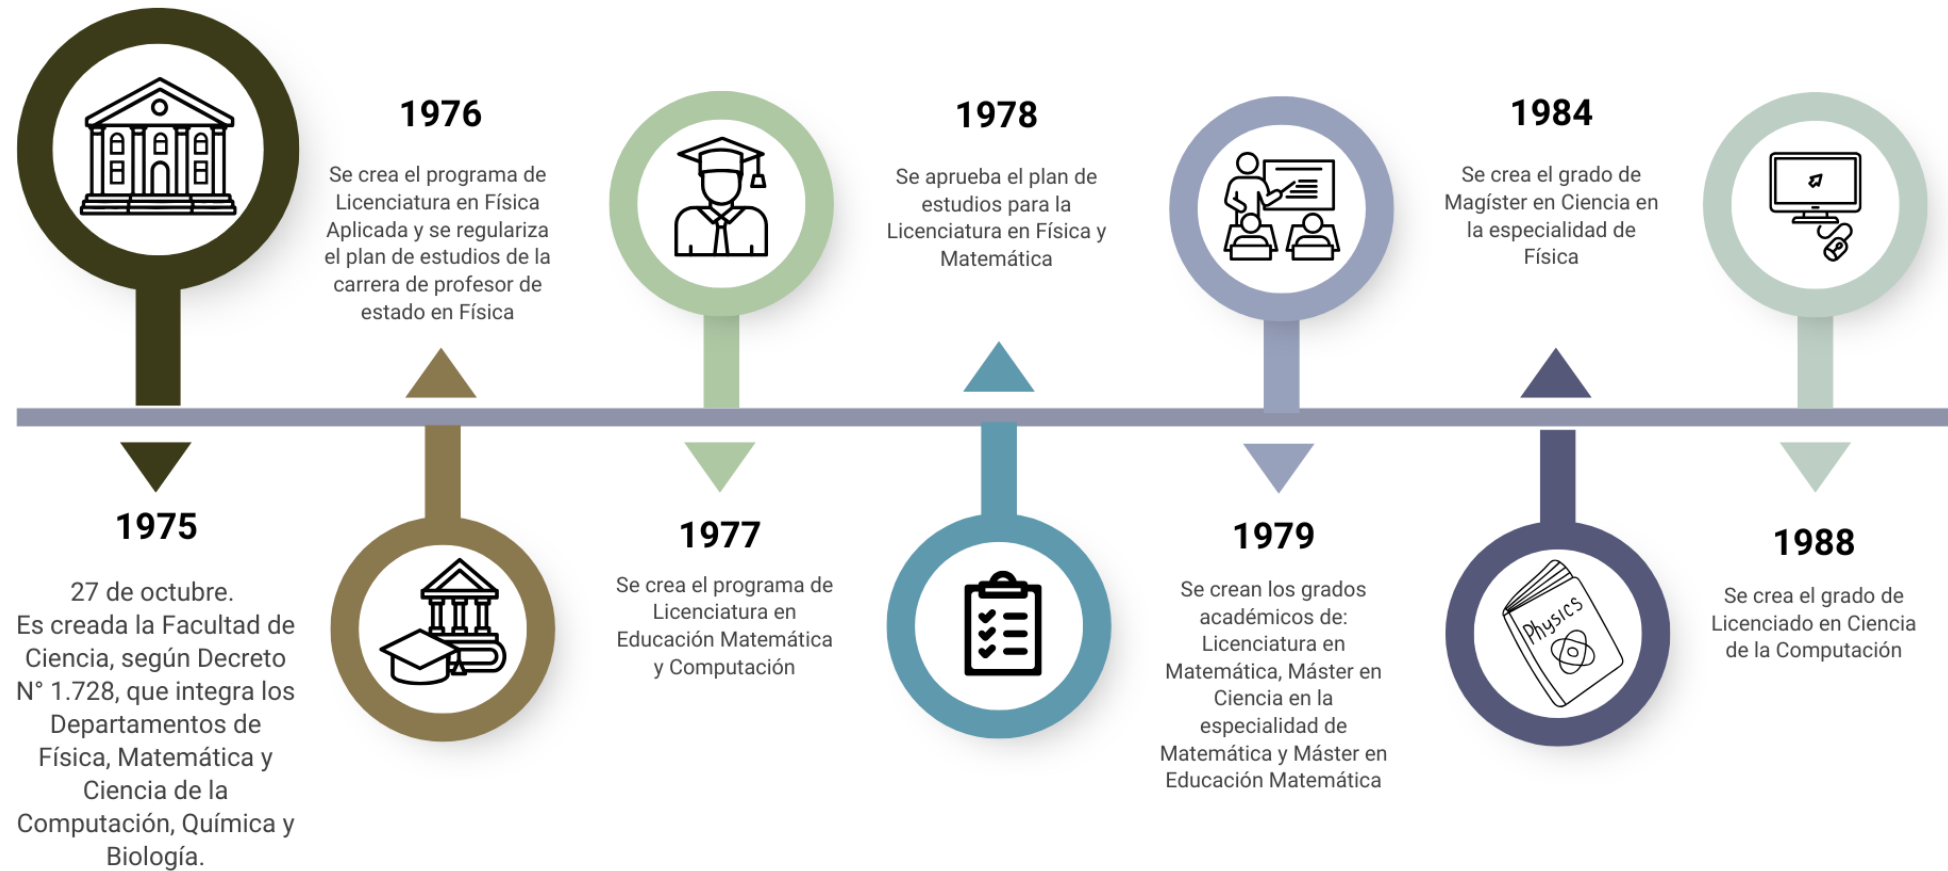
1976

Se crea el programa de Licenciatura en Física Aplicada y se regulariza el plan de estudios de la carrera de profesor de estado en Física

1978

Se aprueba el plan de estudios para la Licenciatura en Física y Matemática

1984

Se crea el grado de Magíster en Ciencia en la especialidad de Física

1975

27 de octubre. Es creada la Facultad de Ciencia, según Decreto N° 1.728, que integra los Departamentos de Física, Matemática y Ciencia de la Computación, Química y Biología.

1977

Se crea el programa de Licenciatura en Educación Matemática y Computación

1979

Se crean los grados académicos de: Licenciatura en Matemática, Máster en Ciencia en la especialidad de Matemática y Máster en Educación Matemática

Physics

1988

Se crea el grado de Licenciado en Ciencia de la Computación